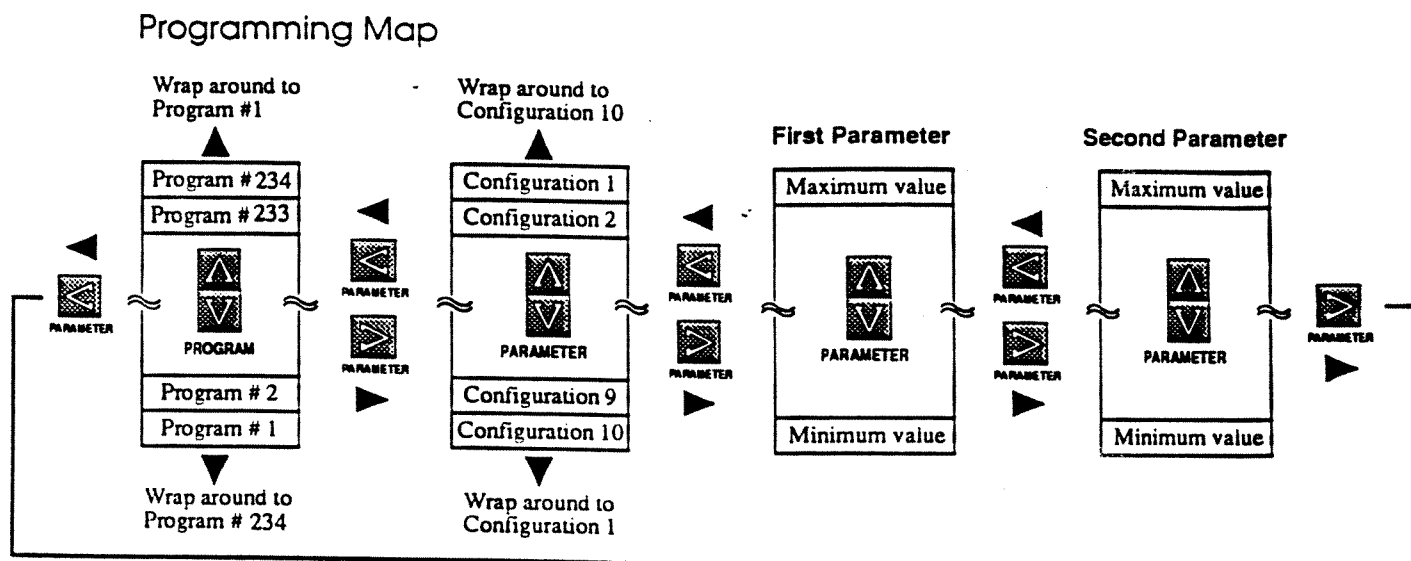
Programming Map

Wrap around to Program #1

Program # 234
Program # 233
PROGRAM
Program # 2
Program # 1

Wrap around to Program # 234

PARAMETER

PARAMETER
PARAMETER

Wrap around to Configuration 10

Configuration 1
Configuration 2
PARAMETER
Configuration 9
Configuration 10

Wrap around to Configuration 1

PARAMETER
PARAMETER

First Parameter
Maximum value
PARAMETER
Minimum value

PARAMETER
PARAMETER

Second Parameter
Maximum value
PARAMETER
Minimum value

PARAMETER